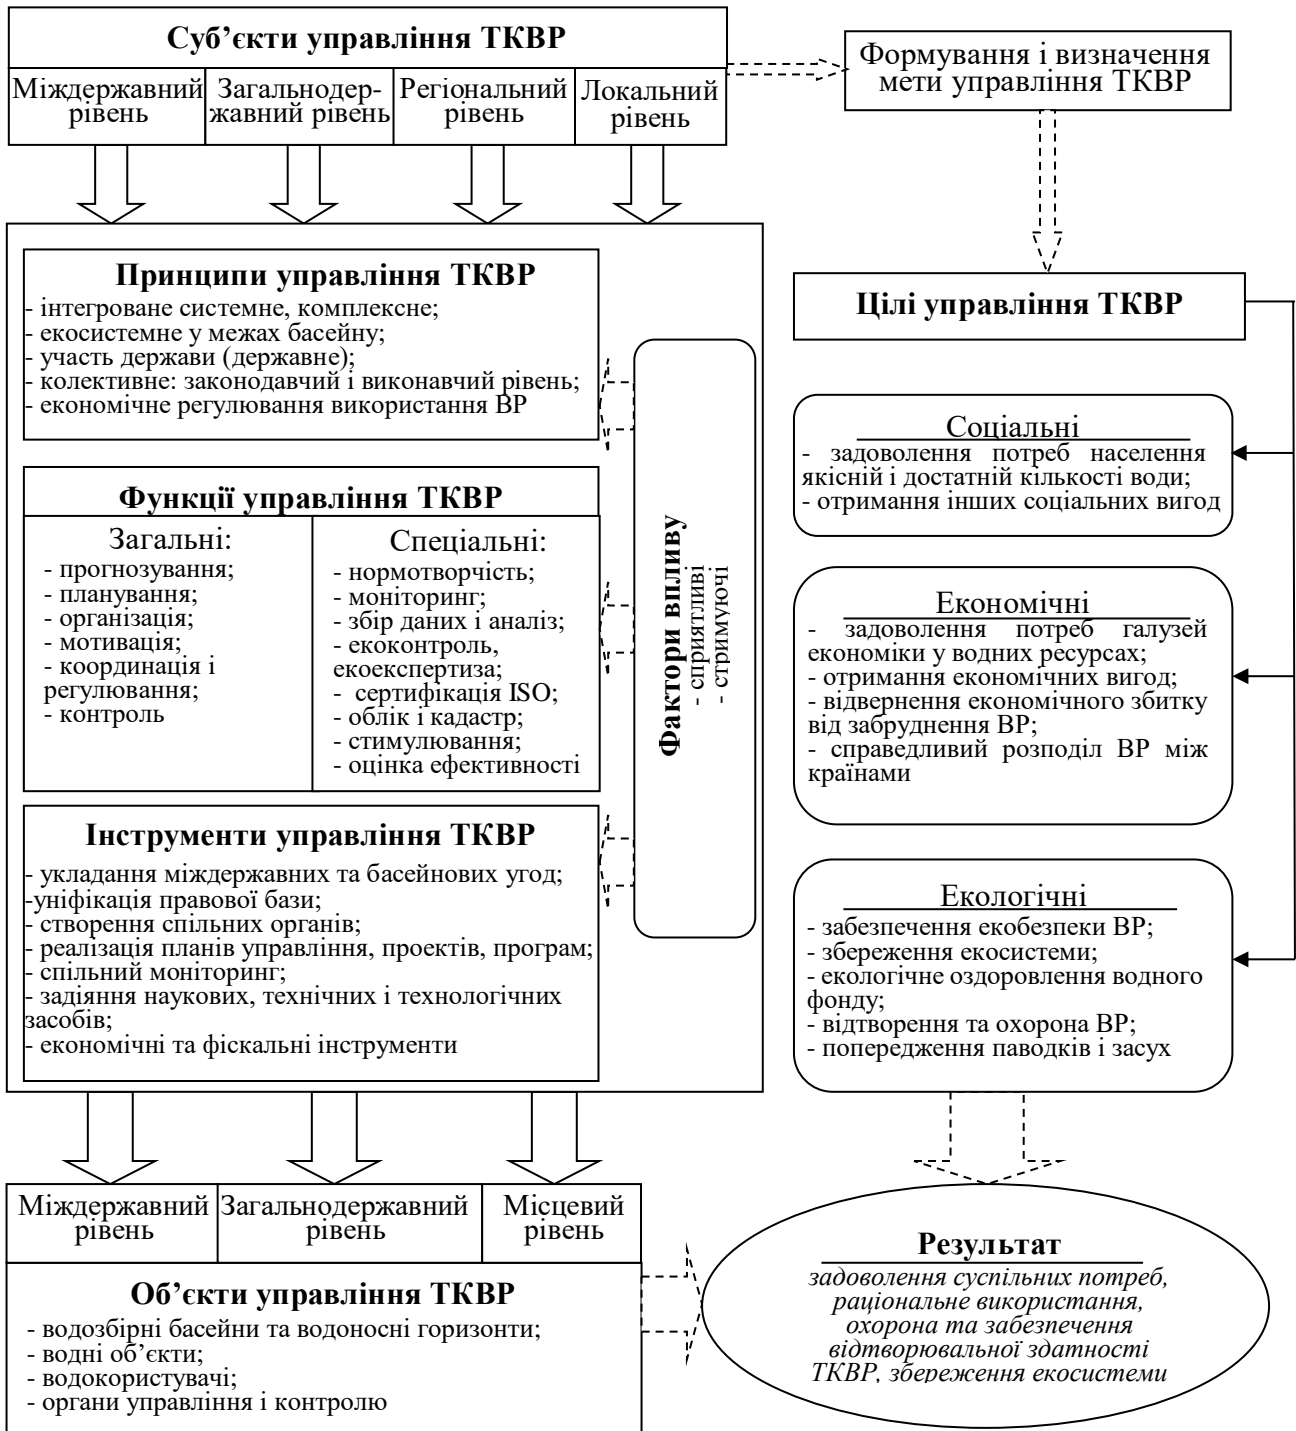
Суб’єкти управління ТКВР

| Міждержавний рівень | Загальнодержавний рівень | Регіональний рівень | Локальний рівень |
|---|---|---|---|

Формування і визначення мети управління ТКВР

Принципи управління ТКВР
- інтегроване системне, комплексне;
- екосистемне у межах басейну;
- участь держави (державне);
- колективне: законодавчий і виконавчий рівень;
- економічне регулювання використання ВР

Функції управління ТКВР

Загальні:
- прогнозування;
- планування;
- організація;
- мотивація;
- координація і регулювання;
- контроль

Спеціальні:
- нормотворчість;
- моніторинг;
- збір даних і аналіз;
- екоконтроль, екоекспертиза;
- сертифікація ISO;
- облік і кадастр;
- стимулювання;
- оцінка ефективності

Інструменти управління ТКВР
- укладання міждержавних та басейнових угод;
-уніфікація правової бази;
- створення спільних органів;
- реалізація планів управління, проектів, програм;
- спільний моніторинг;
- задіяння наукових, технічних і технологічних засобів;
- економічні та фіскальні інструменти

Фактори впливу
- сприятливі
- стримуючі

Цілі управління ТКВР

Соціальні
- задоволення потреб населення якісній і достатній кількості води;
- отримання інших соціальних вигод

Економічні
- задоволення потреб галузей економіки у водних ресурсах;
- отримання економічних вигод;
- відвернення економічного збитку від забруднення ВР;
- справедливий розподіл ВР між країнами

Екологічні
- забезпечення екобезпеки ВР;
- збереження екосистеми;
- екологічне оздоровлення водного фонду;
- відтворення та охорона ВР;
- попередження паводків і засух

| Міждержавний рівень | Загальнодержавний рівень | Місцевий рівень |
|---|---|---|

Об’єкти управління ТКВР
- водозбірні басейни та водоносні горизонти;
- водні об’єкти;
- водокористувачі;
- органи управління і контролю

Результат
задоволення суспільних потреб, раціональне використання, охорона та забезпечення відтворювальної здатності ТКВР, збереження екосистеми